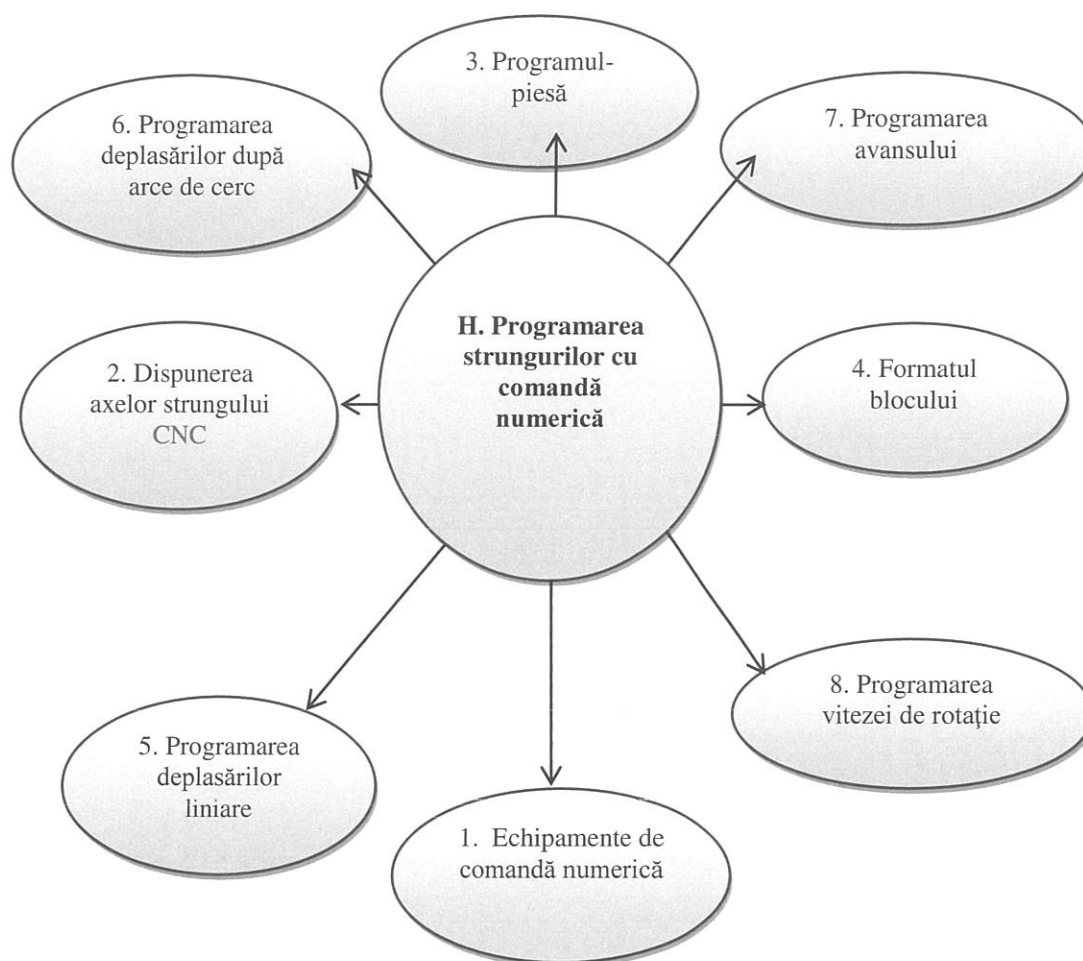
3. Programul-piesă

6. Programarea deplasărilor după arce de cerc

7. Programarea avansului

H. Programarea strungurilor cu comandă numerică

2. Dispunerea axelor strungului CNC

4. Formatul blocului

8. Programarea vitezei de rotaţie

5. Programarea deplasărilor liniare

1. Echipamente de comandă numerică